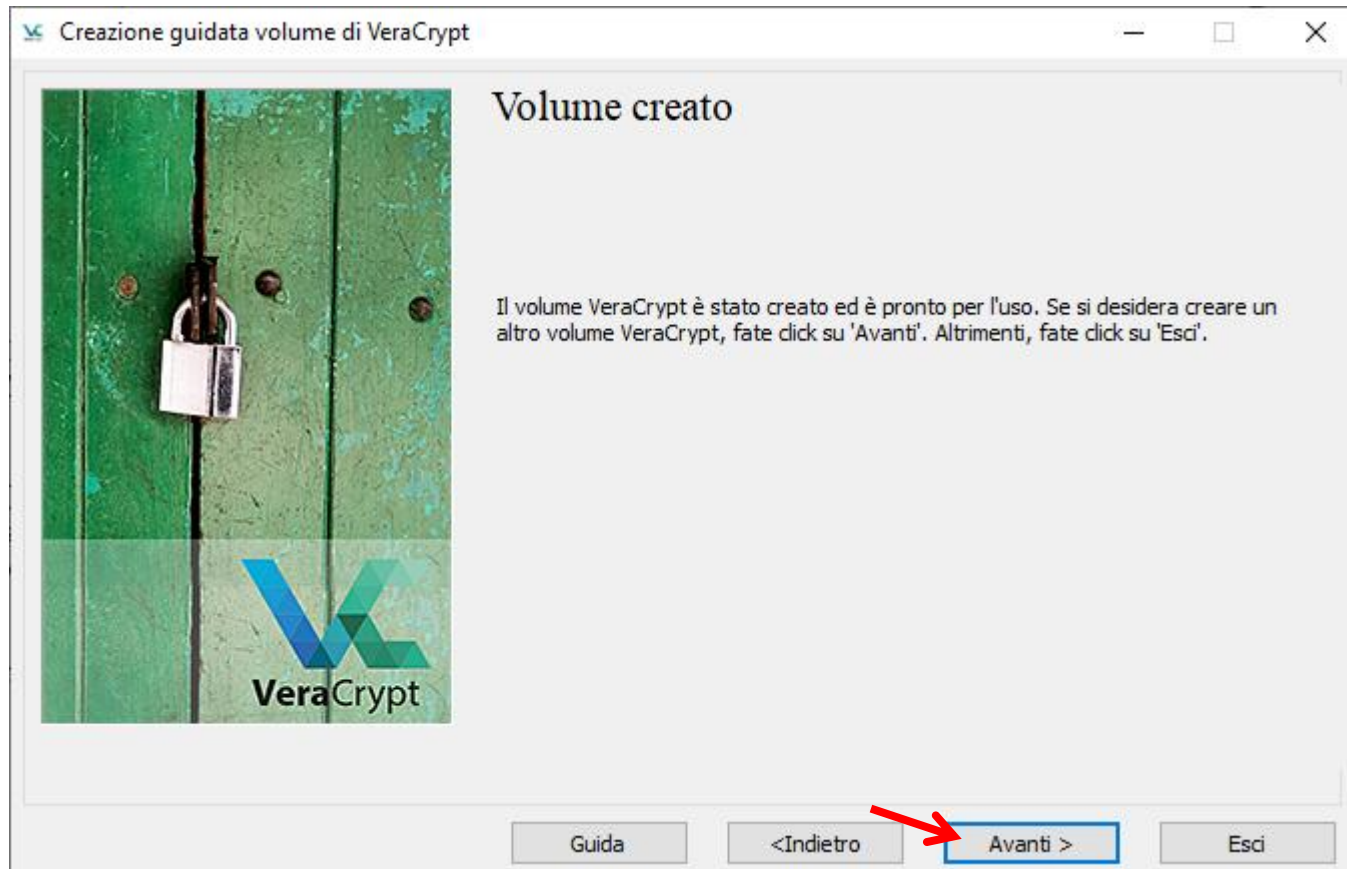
Creazione guidata volume di VeraCrypt

Volume creato

Il volume VeraCrypt è stato creato ed è pronto per l'uso. Se si desidera creare un altro volume VeraCrypt, fate click su 'Avanti'. Altrimenti, fate click su 'Esci'.

VeraCrypt

Guida
<Indietro
Avanti >
Esci